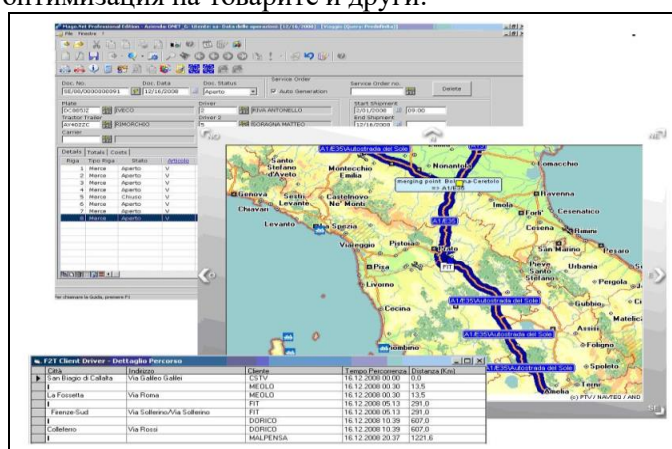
оптимизация на товарите и други.

MagoNet Professional Edition - Azienda (MET_S) Utente sa Data delle operazioni [16/16/2008] - [Viaggio (Query Predefinita)]

File Finestra ?

Doc. No. 1/SE/08/0000000091
Doc. Data 12/16/2008
Doc. Status Aperto
Service Order
Auto Generation
Service Order no.
Delete

Plate DC685JZ IVECO
Tractor Trailer AY402ZC RIMORCHIO
Carrier
Driver 2 RIVA ANTONELLO
Driver 2 2 ISORAGNA MATTEO
Start Shipment 2/01/2008 09.00
End Shipment 12/16/2008

Details Totals Costs

| Riga | Tipo Riga | Stato | Articolo |
|---|---|---|---|
| 1 | Merce | Aperto | V |
| 2 | Merce | Aperto | V |
| 3 | Merce | Aperto | V |
| 4 | Merce | Aperto | V |
| 5 | Merce | Chiuso | V |
| 6 | Merce | Aperto | V |
| 7 | Merce | Aperto | V |
| 8 | Merce | Aperto | V |

Per chiamare la Guida, premere F1

A1/E35\Autostrada del Sole
Santo Stefano d'Aveto
Montecchio Emilia
Nonantola
Comacchio
merging point: Bologna-Casalecchio A1/E35
Genova
Sestri Levante
Castelnovo Ne' Monti
Imola
Ravenna
Forlì
Cesenatico
Chiavari
Levanto
La Spezia
Cesena
Rimini
San Marino
Pesaro
Viareggio
Pistoia
Prato
Pieve Santo Stefano
Urbania
Pisa
FIT
Livorno
Arezzo
Pergola
A1/E35\Autostrada del Sole
Gubbio
Cecina
Matelica
A1/E35\Autostrada del Sole
Foligno
Spoleto
Terni
(c) PTV / NAVTEQ / AND

F2T Client Driver - Dettaglio Percorso

| Città | Indirizzo | Cliente | Tempo Percorrenza | Distanza (Km) |
|---|---|---|---|---|
| San Biagio di Callalta | Via Galileo Galilei | CSTV | 16.12.2008 00.00 | 0,0 |
| | | MEOLO | 16.12.2008 00.30 | 13,5 |
| La Fossetta | Via Roma | MEOLO | 16.12.2008 00.30 | 13,5 |
| | | FIT | 16.12.2008 05.13 | 291,0 |
| Firenze-Sud | Via Sollerino/Via Sollerino | FIT | 16.12.2008 05.13 | 291,0 |
| | | DORICO | 16.12.2008 10.39 | 607,0 |
| Collefero | Via Rossi | DORICO | 16.12.2008 10.39 | 607,0 |
| | | MALPENSA | 16.12.2008 20.37 | 1221,6 |